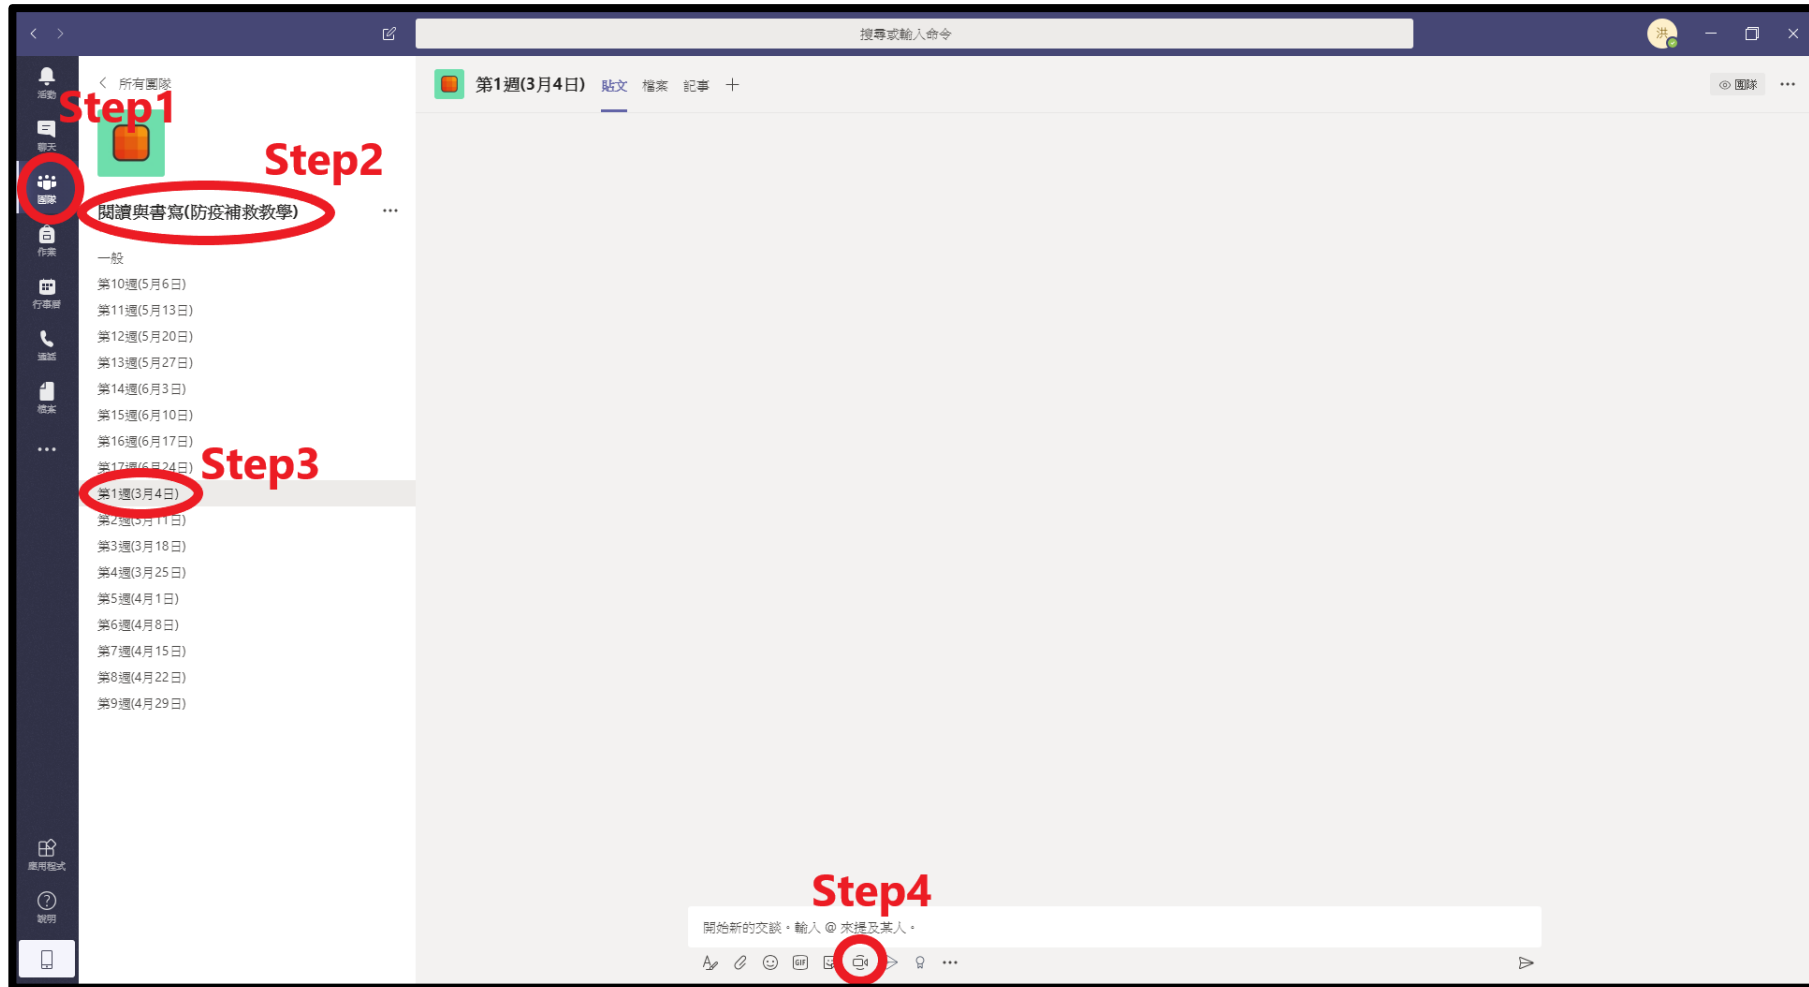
搜尋或輸入命令

洪

活動
聊天
團隊
作業
行事曆
通話
檔案
...
應用程式
說明

Step1

< 所有團隊

Step2

閱讀與書寫(防疫補救教學) ...

一般
第10週(5月6日)
第11週(5月13日)
第12週(5月20日)
第13週(5月27日)
第14週(6月3日)
第15週(6月10日)
第16週(6月17日)
第17週(6月24日)

Step3

第1週(3月4日)
第2週(3月11日)
第3週(3月18日)
第4週(3月25日)
第5週(4月1日)
第6週(4月8日)
第7週(4月15日)
第8週(4月22日)
第9週(4月29日)

第1週(3月4日) 貼文 檔案 記事 +

團隊 ...

Step4

開始新的交談。輸入 @ 來提及某人。

GIF ...